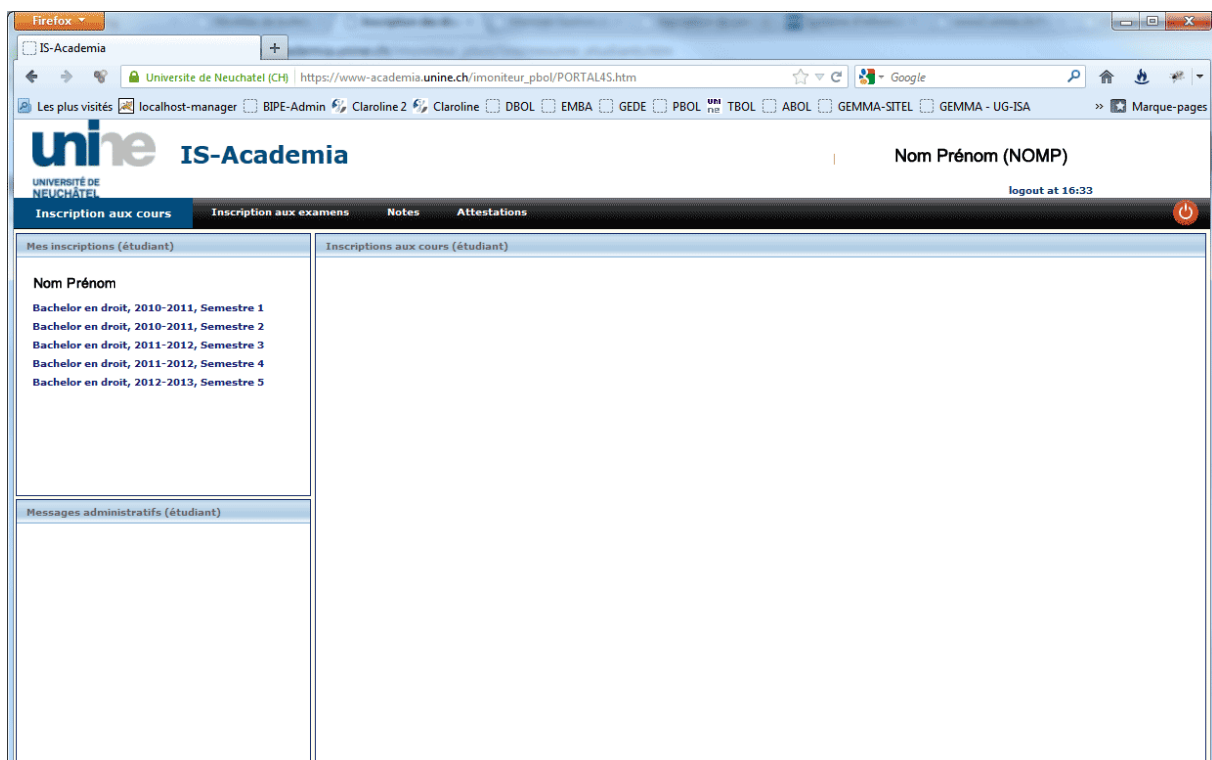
Firefox

IS-Academia

+

Universite de Neuchatel (CH) https://www-academia.unine.ch/imoniteur_pbol/PORTAL4S.htm

Google

Les plus visités localhost-manager BIPE-Admin Claroline 2 Claroline DBOL EMBA GEDE PBOL TBOL ABOL GEMMA-SITEL GEMMA - UG-ISA » Marque-pages

unine UNIVERSITÉ DE NEUCHÂTEL

IS-Academia

Nom Prénom (NOMP)

logout at 16:33

Inscription aux cours Inscription aux examens Notes Attestations

Mes inscriptions (étudiant)

Nom Prénom

Bachelor en droit, 2010-2011, Semestre 1
Bachelor en droit, 2010-2011, Semestre 2
Bachelor en droit, 2011-2012, Semestre 3
Bachelor en droit, 2011-2012, Semestre 4
Bachelor en droit, 2012-2013, Semestre 5

Messages administratifs (étudiant)

Inscriptions aux cours (étudiant)